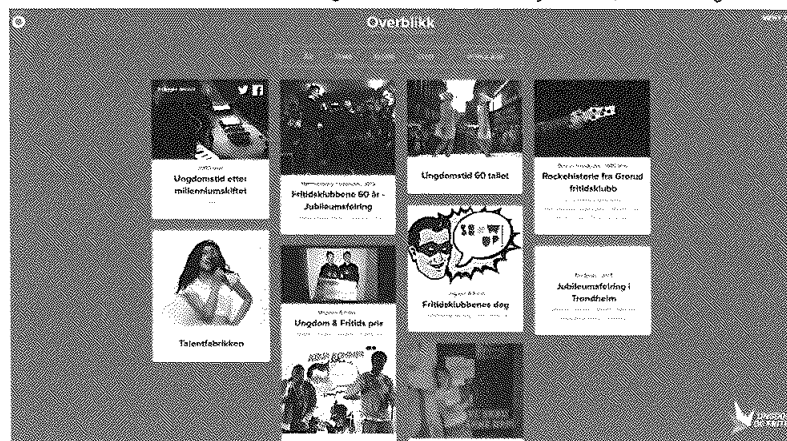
Overblikk

Ungdomstid etter millenniumskiftet

Fritidsklubbene 60 år - Jubileumsfeiring

Ungdomstid 60 tallet

Rockehistorie fra Grorud fritidsklubb

Talentfabrikken

Ungdom & Fritids pris

Fritidsklubbenes dag

Jubileumsfeiring i Trondheim

UNGDOM & FRITID